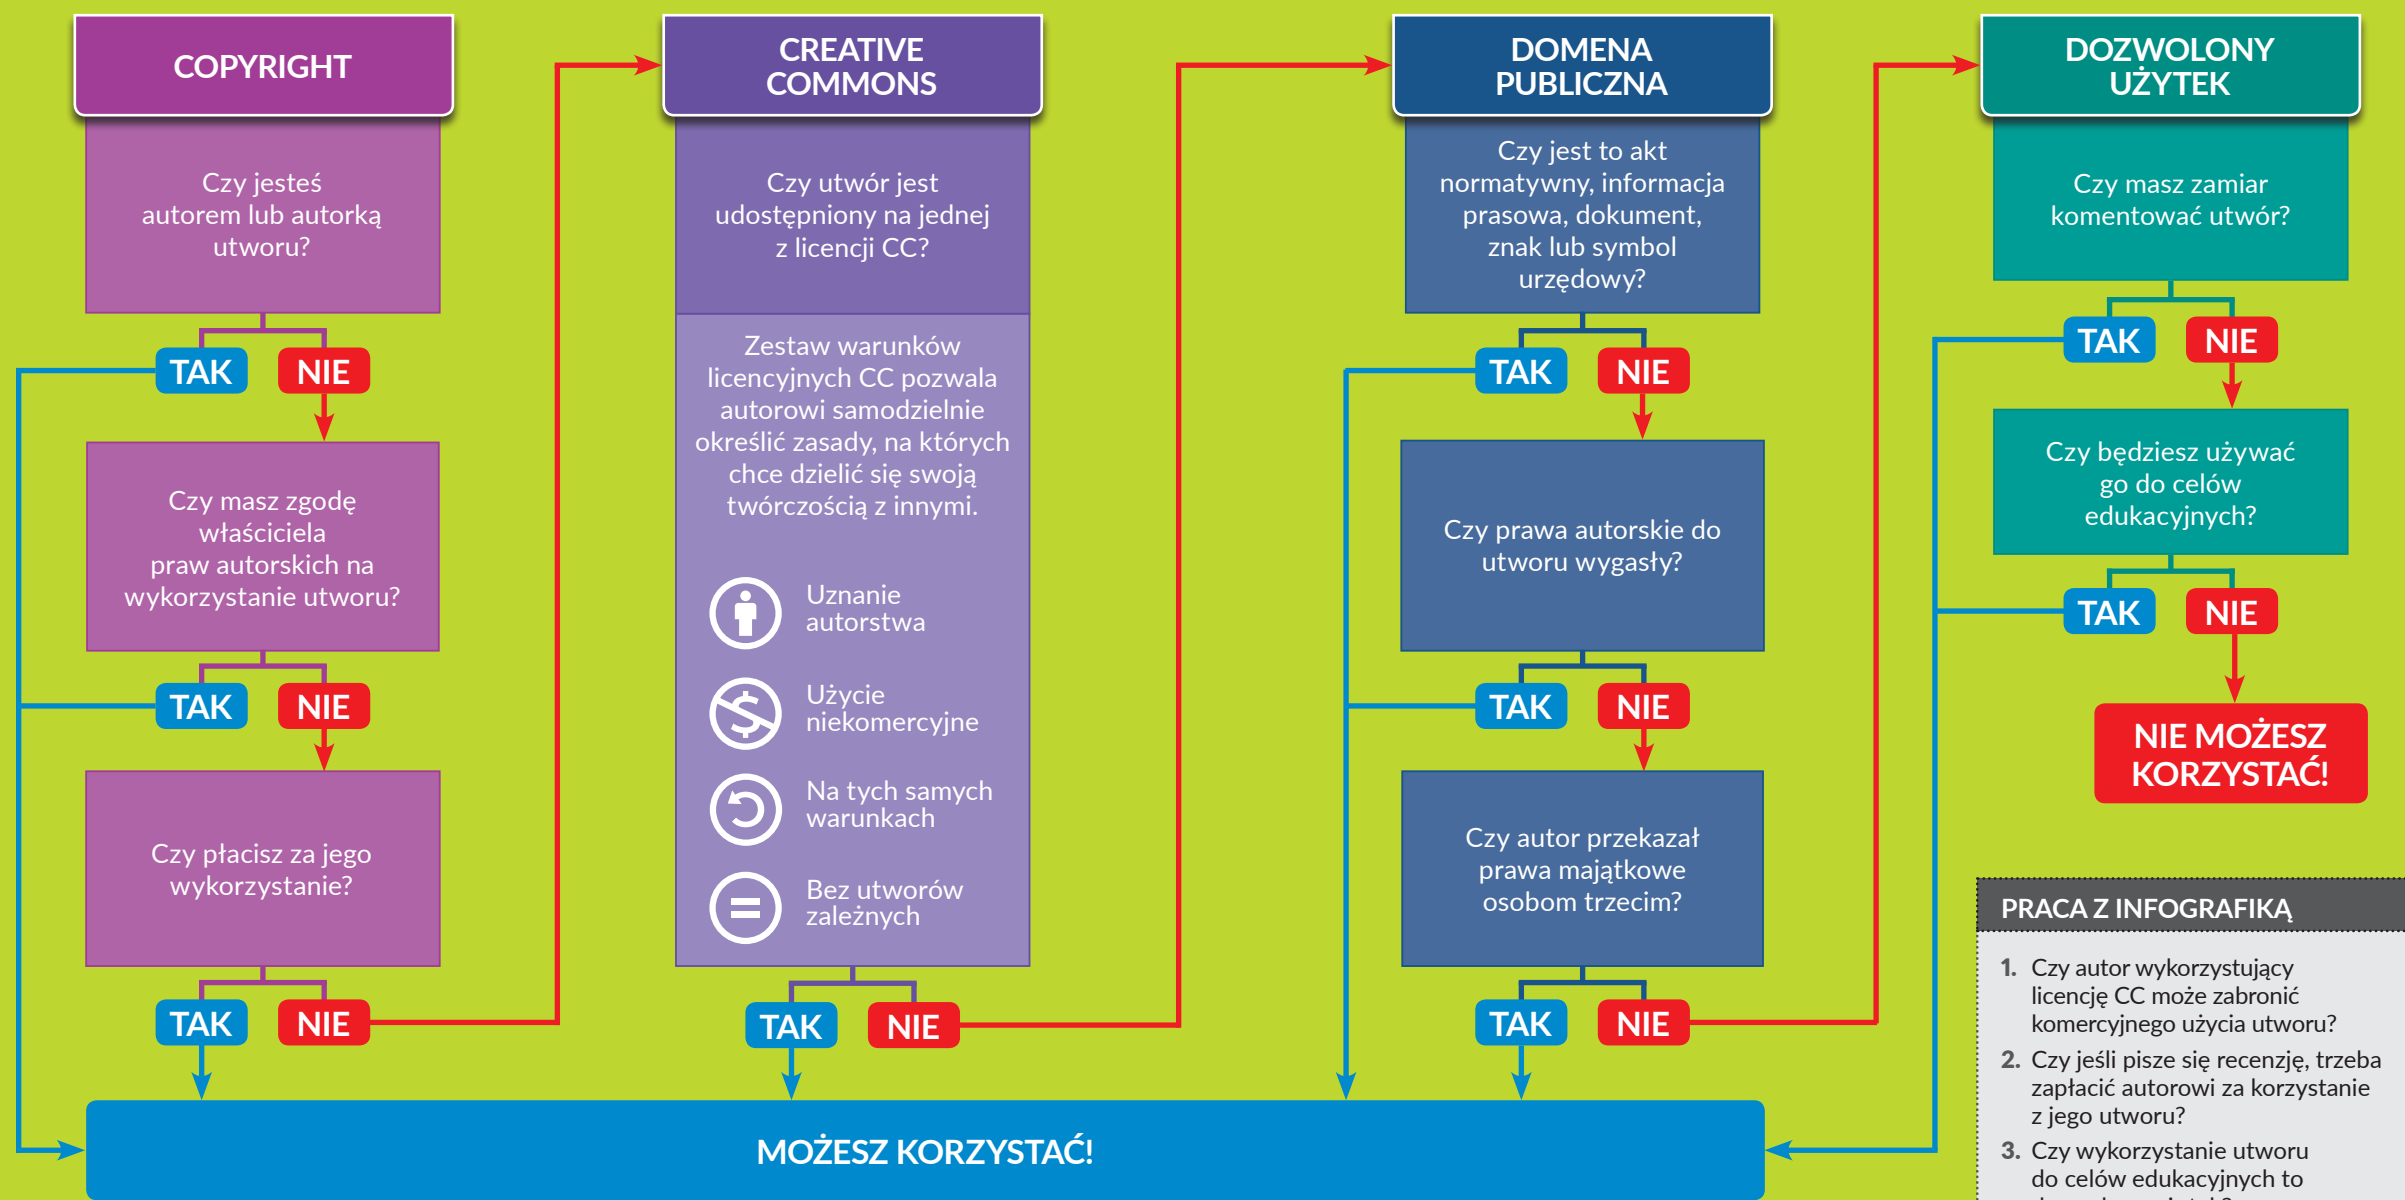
COPYRIGHT

Czy jesteś autorem lub autorką utworu?

TAK NIE

Czy masz zgodę właściciela praw autorskich na wykorzystanie utworu?

TAK NIE

Czy płacisz za jego wykorzystanie?

TAK NIE

CREATIVE COMMONS

Czy utwór jest udostępniony na jednej z licencji CC?

Zestaw warunków licencyjnych CC pozwala autorowi samodzielnie określić zasady, na których chce dzielić się swoją twórczością z innymi.

Uznanie autorstwa

Użycie niekomercyjne

Na tych samych warunkach

Bez utworów zależnych

TAK NIE

DOMENA PUBLICZNA

Czy jest to akt normatywny, informacja prasowa, dokument, znak lub symbol urzędowy?

TAK NIE

Czy prawa autorskie do utworu wygasły?

TAK NIE

Czy autor przekazał prawa majątkowe osobom trzecim?

TAK NIE

DOZWOLONY UŻYTEK

Czy masz zamiar komentować utwór?

TAK NIE

Czy będziesz używać go do celów edukacyjnych?

TAK NIE

NIE MOŻESZ KORZYSTAĆ!

MOŻESZ KORZYSTAĆ!

PRACA Z INFOGRAFIKĄ

1. Czy autor wykorzystujący licencję CC może zabronić komercyjnego użycia utworu?
2. Czy jeśli pisze się recenzję, trzeba zapłacić autorowi za korzystanie z jego utworu?
3. Czy wykorzystanie utworu do celów edukacyjnych to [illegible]